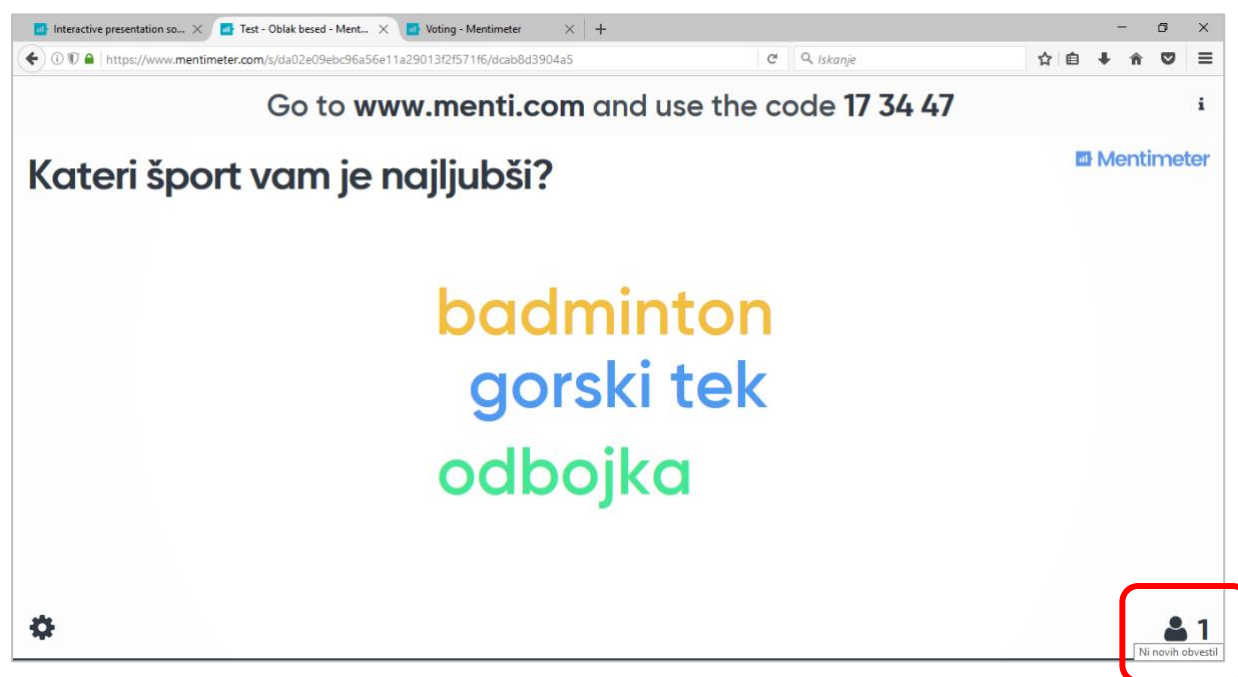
Interactive presentation so... Test - Oblak besed - Ment... Voting - Mentimeter

https://www.mentimeter.com/s/da02e09ebc96a56e11a29013f2f571f6/dcab8d3904a5

Iskanje

Go to **www.menti.com** and use the code **17 34 47**

i

Mentimeter

Kateri šport vam je najljubši?

badminton

gorski tek

odbojka

1

Ni novih obvestil